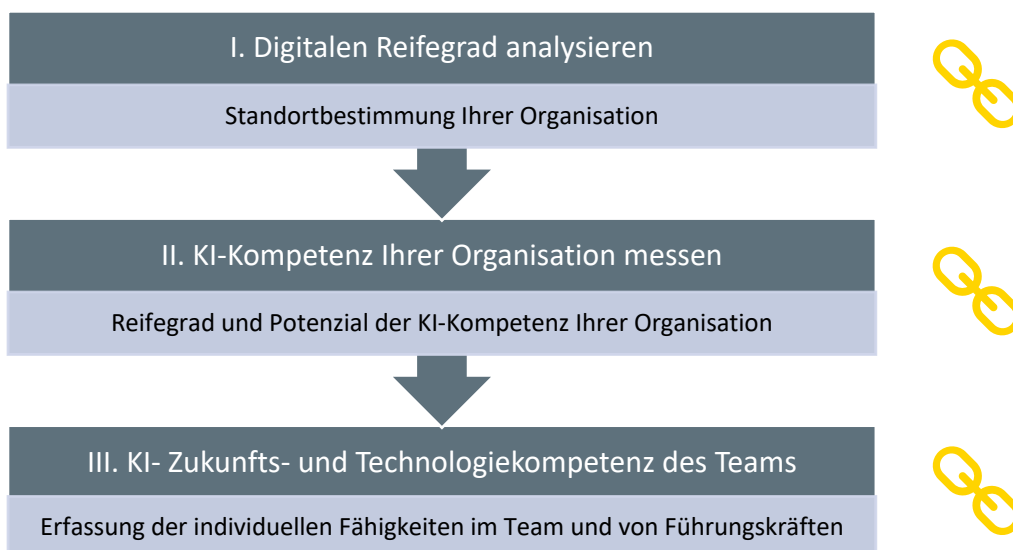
I. Digitalen Reifegrad analysieren

Standortbestimmung Ihrer Organisation

II. KI-Kompetenz Ihrer Organisation messen

Reifegrad und Potenzial der KI-Kompetenz Ihrer Organisation

III. KI- Zukunfts- und Technologiekompetenz des Teams

Erfassung der individuellen Fähigkeiten im Team und von Führungskräften